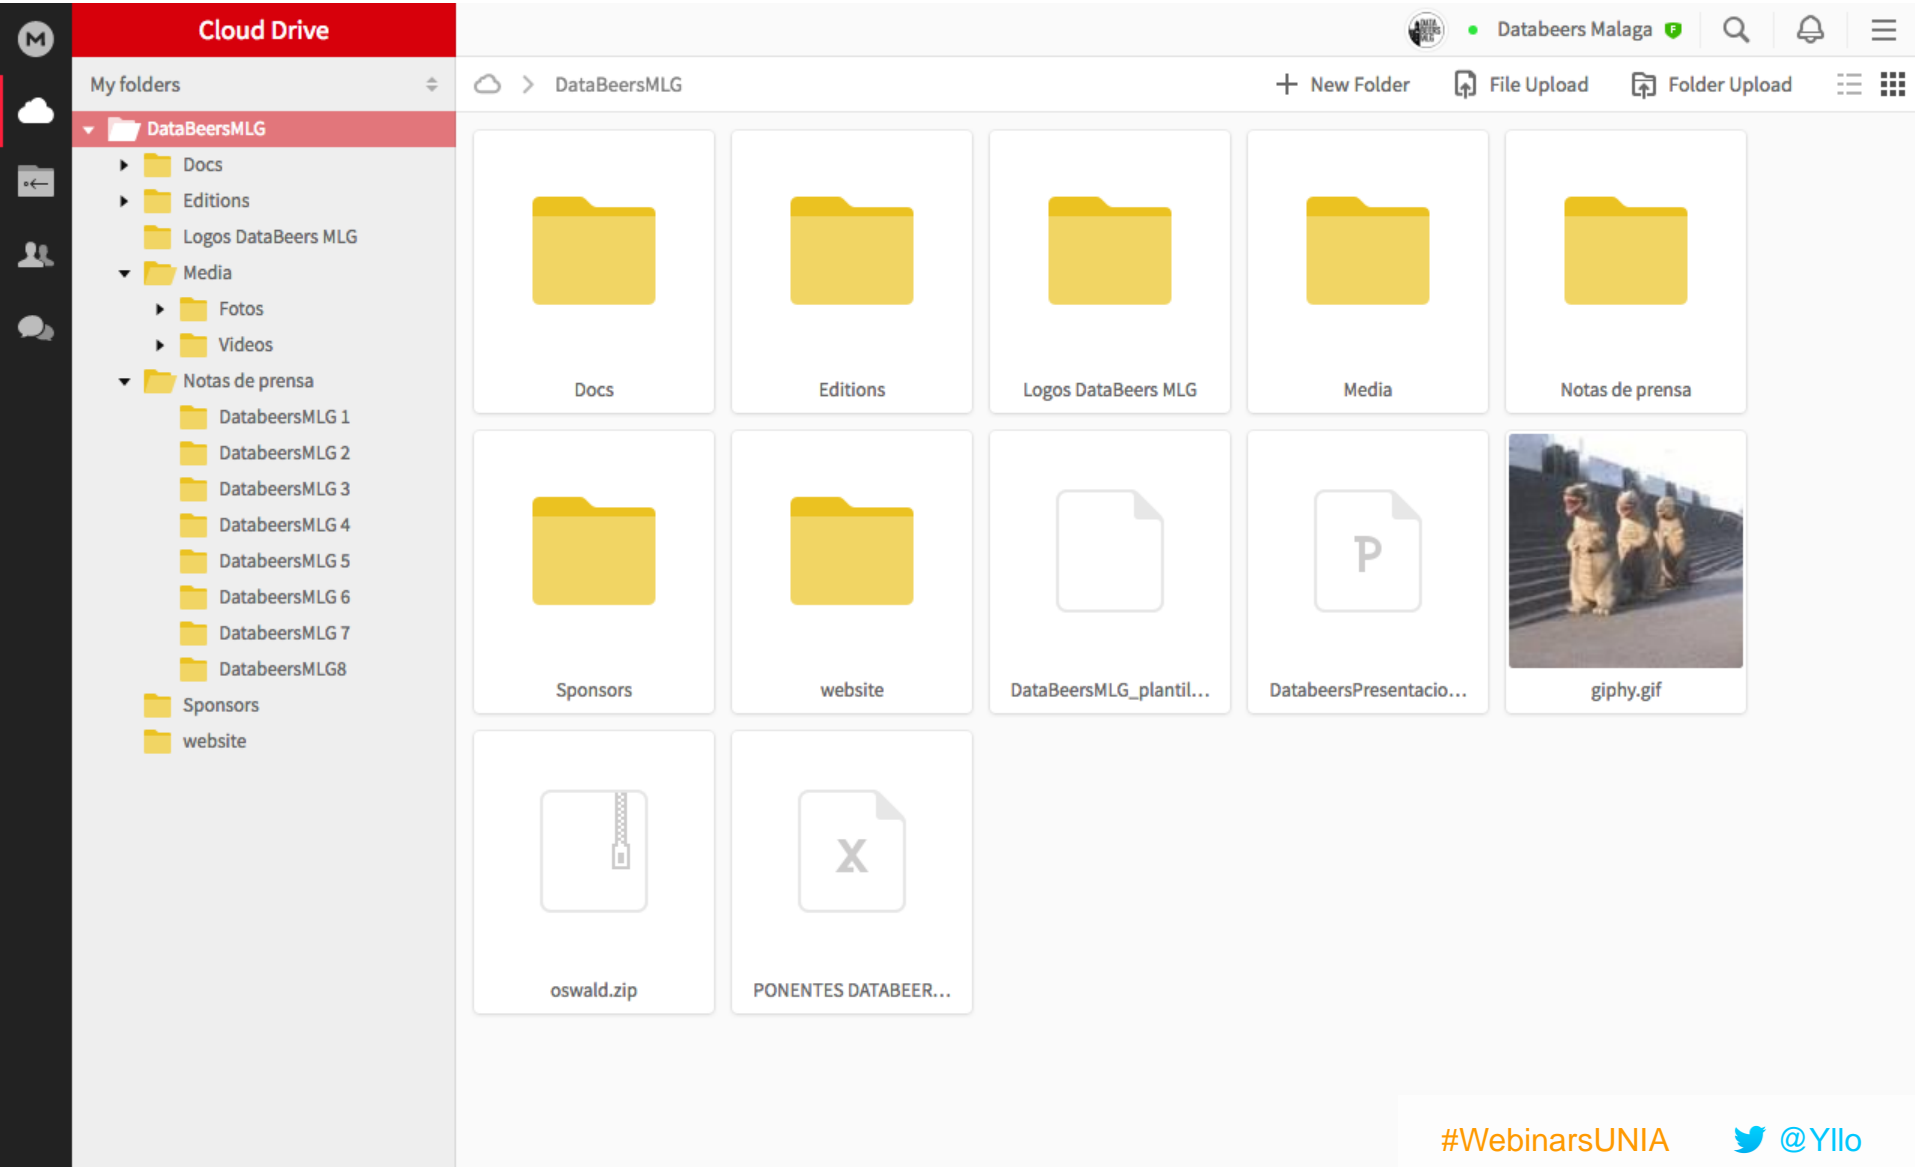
Cloud Drive

Databeers Malaga

My folders

DataBeersMLG
Docs
Editions
Logos DataBeers MLG
Media
Fotos
Videos
Notas de prensa
DatabeersMLG 1
DatabeersMLG 2
DatabeersMLG 3
DatabeersMLG 4
DatabeersMLG 5
DatabeersMLG 6
DatabeersMLG 7
DatabeersMLG8
Sponsors
website

DataBeersMLG

New Folder File Upload Folder Upload

Docs
Editions
Logos DataBeers MLG
Media
Notas de prensa
Sponsors
website
DataBeersMLG_plantil...
P
DatabeersPresentacio...
giphy.gif
oswald.zip
X
PONENTES DATABEER...

#WebinarsUNIA @Yllo